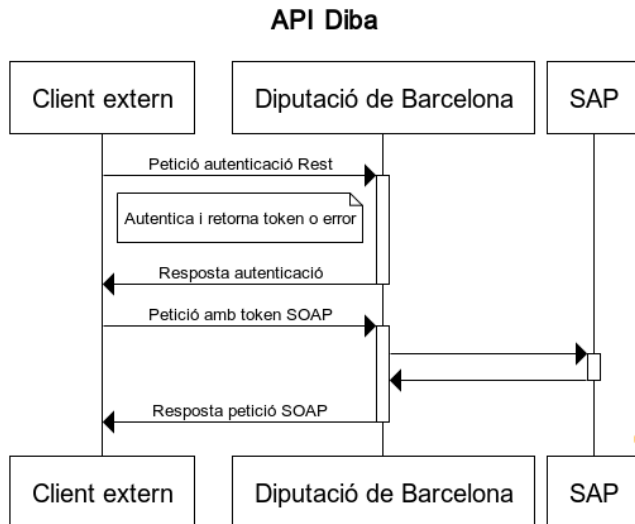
API Diba

Client extern

Diputació de Barcelona

SAP

Petició autenticació Rest

Autentica i retorna token o error

Resposta autenticació

Petició amb token SOAP

Resposta petició SOAP

Client extern

Diputació de Barcelona

SAP